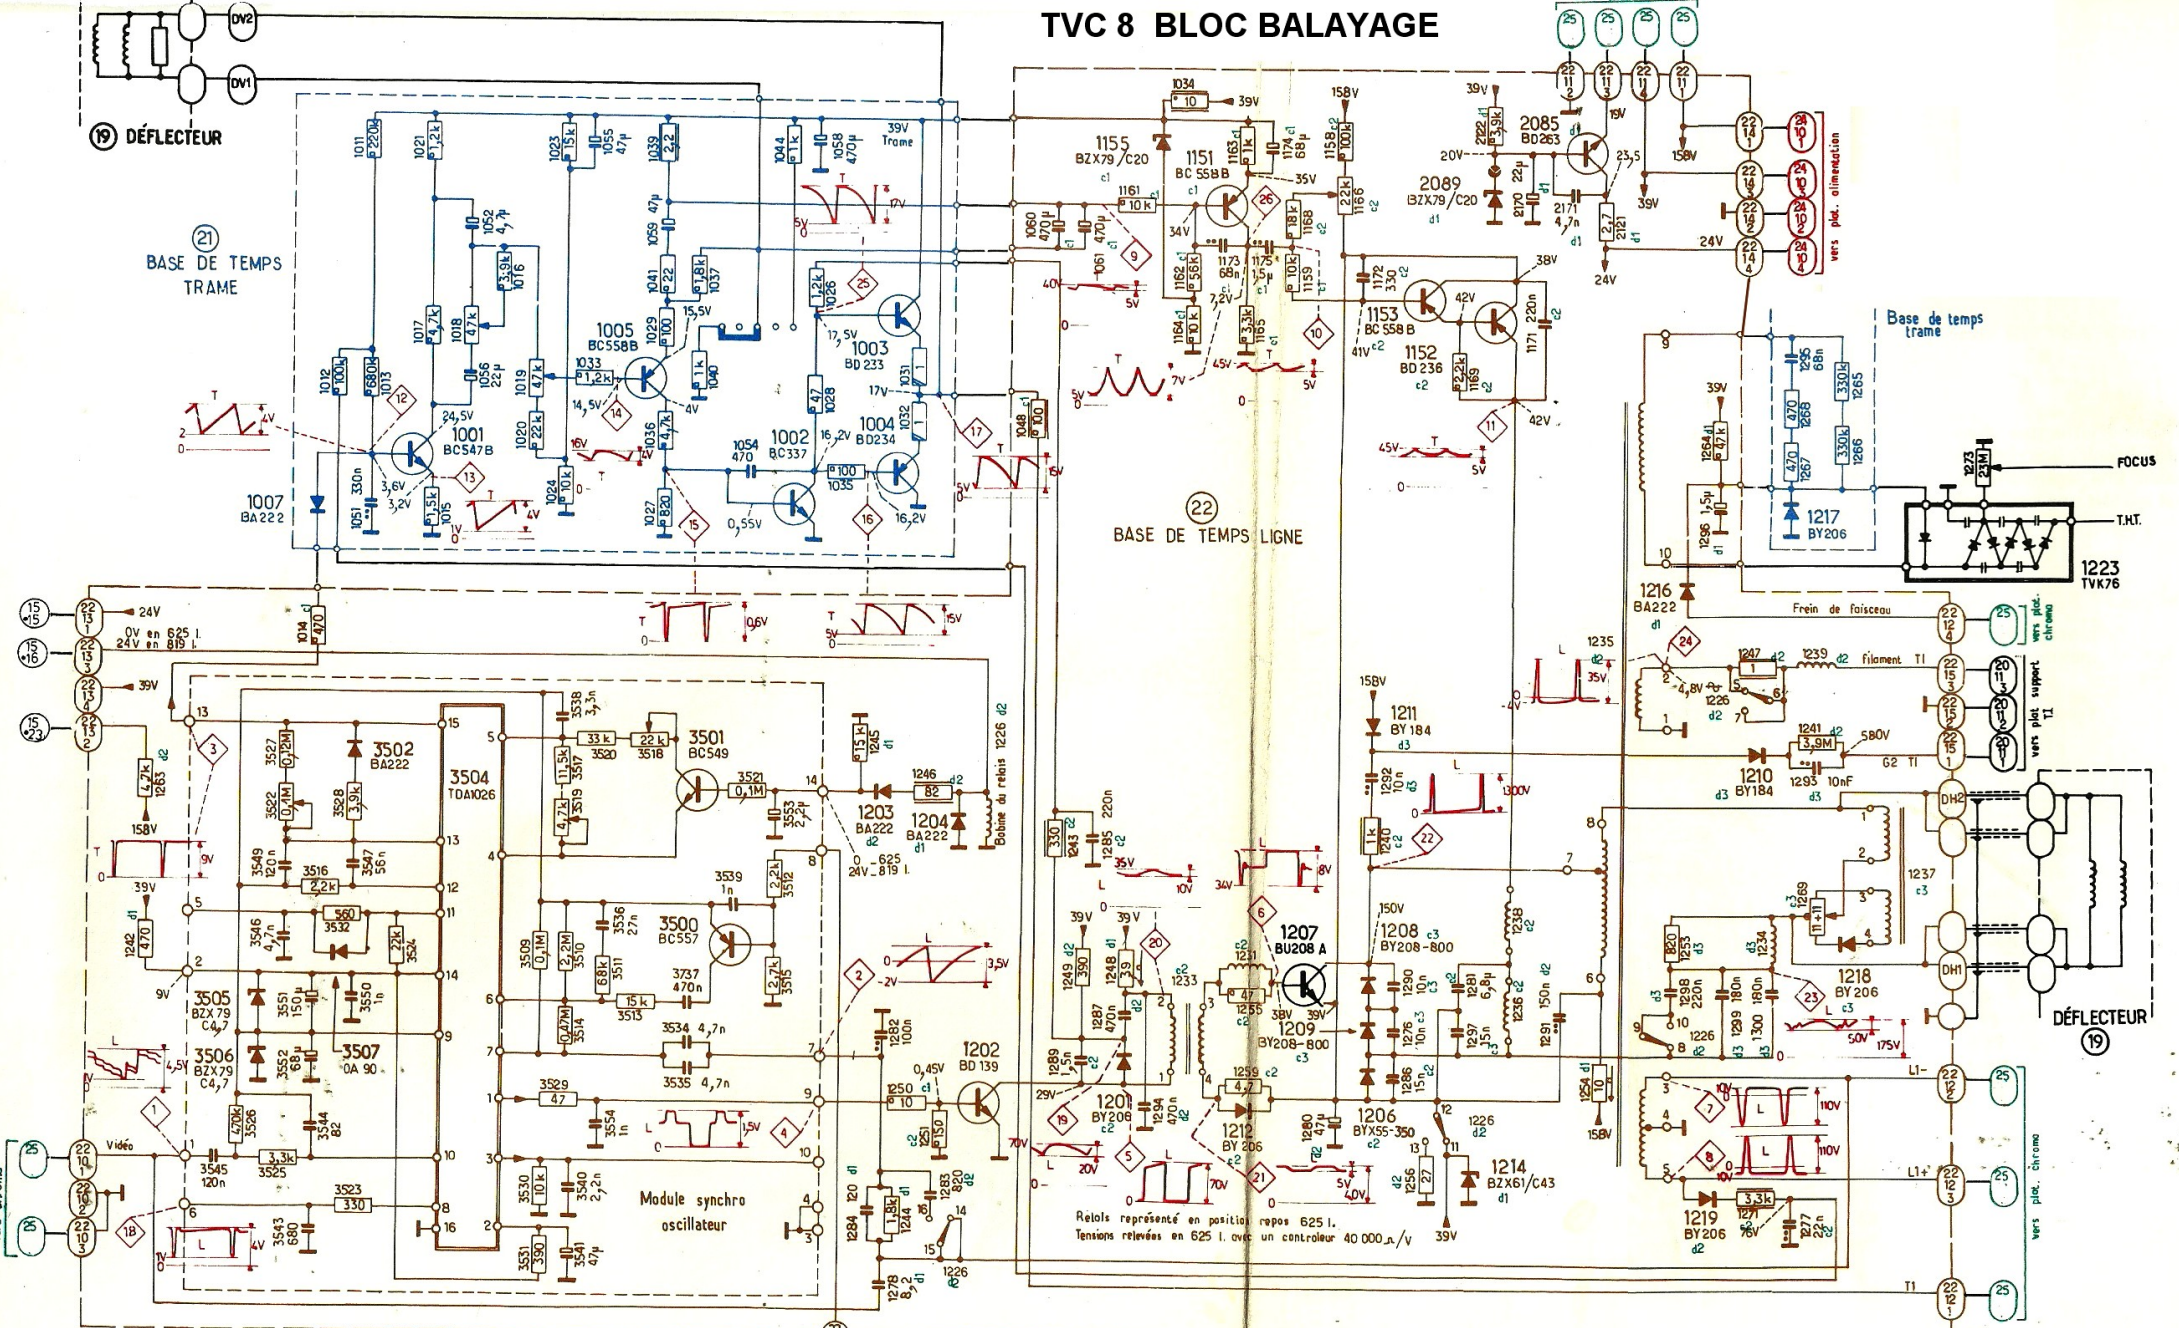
TVC 8 BLOC BALAYAGE

DV2
DV1
19 DÉFLECTEUR

21
BASE DE TEMPS TRAME

1011 220k
1021 1,2k
1023 15k
1055 47μ
1039 2,2
1044 1k
1058 470μ
39V Trame
1052 4,7μ
1016 3,9k
1059 47μ
1041 22
1037 1,8k
1005 BC558B
1029 100
15,5V
1026 1,2k
25
1003 BD 233
17,5V
1017 4,2k
1018 47k
1056 22μ
1019 47k
1033 1,2k
1040 1k
1012 100k
1013 680k
12
24,5V
14,5V
14
4V
1028 47
17V
1031 1
1032 1
1020 22k
1036 4,7k
1002 BC337
16,2V
1004 BD234
17
1048 100
1001 BC547B
3,6V
3,2V
13
16V
1054 470
1035 100
15V
1007 BA222
1051 330n
1015 1,5k
1024 10k
1027 820
15
0,55V
16
16,2V
1V
4V
T
2
0
5V
6V
0,6V
15V

1034 10
39V
158V
1155 BZX79/C20
1151 BC 558B
1163 1k
1174 68μ
1158 100k
1161 10k
26
35V
1166 22k
34V
1060 470μ
1061 470μ
9
1168 18k
1162 56k
1173 68n
1175 1,5μ
1159 10k
7,2V
1164 10k
1165 3,3k
10
40V
5V
7V
45V
5V
0
22
BASE DE TEMPS LIGNE
1172 330
1153 BC 558B
41V
42V
38V
1152 BD 236
1169 2,2k
1171 220n
11
42V
45V
5V

39V
2122 3,9k
2085 BD263
19V
20V
2089 BZX79/C20
2170 22μ
2171 4,7n
23,5
2121 2,7
39V
24V
24V
158V
vers plat. alimentation

Base de temps trame
1295 68n
1265 330k
1268 470
1267 470
1266 330k
39V
1264 47k
1273 23M
FOCUS
1296 1,5μ
1217 BY206
T.H.T.
1223 TVK76
1216 BA222
Frein de faisceau
vers plat. chroma
1235
35V
24
1247 1
1239
Filament TI
4,8V
1226
7
1241 3,9M
580V
vers plot support TI
1210 BY184
1293 10nF
G2 TI
DH2
1237
1269 11+11
1253 820
1298 220n
1299 180n
1300 180n
1234
1218 BY206
23
50V
175V
DH1
DÉFLECTEUR 19
L1-
L1+
T1
vers plat. chroma

24V
0V en 625 l.
24V en 819 l.
39V
13
3
1014 470
1263 4,7k
158V
9V
39V
1242 470
5
2
9V
3527 0,12M
3502 BA222
3522 0,1M
3528 3,9k
3504 TDA1026
3549 120n
3516 2,2k
3547 56n
3546 4,7n
3532 560
3524 22k
3505 BZX79 C4,7
3551 150μ
3550 1n
3506 BZX79 C4,7
3552 68μ
3507 OA 90
3526 470k
3544 82
3525 3,3k
3545 120n
Vidéo
1
3523 330
18
3543 680
4V
3538 3,3n
3520 33k
3518 22k
3501 BC549
3517 11,5k
3519 4,7k
3521 0,1M
3553 2,2μ
3539 1n
3512 2,2k
3509 0,1M
3510 2,2M
3511 68k
3536 27n
3500 BC557
3737 470n
3515 2,7k
3513 15k
3514 0,47M
3534 4,7n
3535 4,7n
3529 47
3554 1n
3530 10k
3540 2,2n
Module synchro oscillateur
3531 390
3541 47μ
1245 15k
1246 82
1203 BA222
1204 BA222
Bobine du relais 1226
625 24V 819 l.
3,5V
2
1282 100n
0,45V
1250 10
1251 150
1202 BD 139
1284 120
1244 1,8k
1283 820
1278 8,2
1226

1243 330
1285 220n
35V
10V
34V
8V
6
39V
39V
1249 390
1248 39
20
1287 470n
1233
1231
1255 47
1207 BU208 A
38V
39V
1209 BY208-800
1289 1,5n
29V
19
1201 BY206
1294 470n
1259 4,7
1212 BY 206
1280 47μ
1206 BYX55-350
5
70V
20V
21
5V
40V
1256 27
1214 BZX61/C43
Relais représenté en position repos 625 l.
Tensions relevées en 625 l. avec un controleur 40 000 Ω/V
39V
158V
1211 BY 184
1292 10n
1300V
1240 1k
1208 BY208-800
150V
1290 10n
1281 6,8μ
1236 150n
1238
1276 10n
1297 15n
1286 15n
1291
1254 10
1226
12
158V
110V
110V
1219 BY206
1271 3,3k
76V
1277 22n